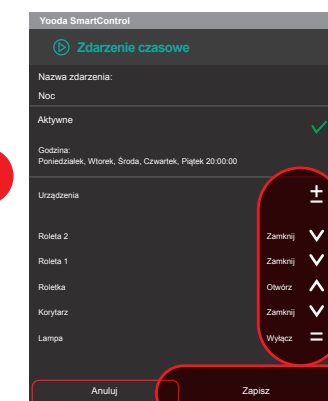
Yooda SmartControl

Zdarzenie czasowe

Nazwa zdarzenia:

Noc

Aktywne

Godzina:
Poniedziałek, Wtorek, Środa, Czwartek, Piątek 20:00:00

Urządzenia ±

Roleta 2 Zamknij

Roleta 1 Zamknij

Roletka Otwórz

Korytarz Zamknij

Lampa Wyłącz =

Anuluj

Zapisz